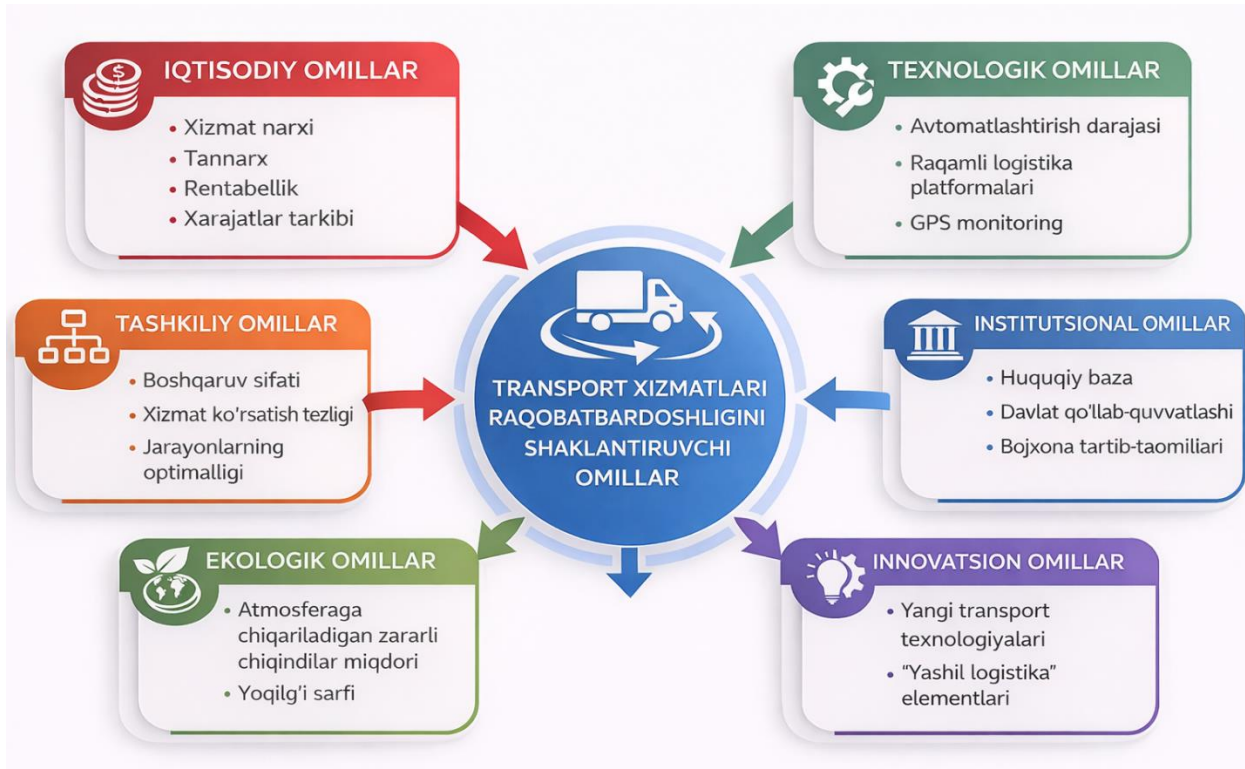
IQTISODIY OMILLAR
• Xizmat narxi
• Tannarx
• Rentabellik
• Xarajatlar tarkibi

TEXNOLOGIK OMILLAR
• Avtomatlashtirish darajasi
• Raqamli logistika platformalari
• GPS monitoring

TASHKILIY OMILLAR
• Boshqaruv sifati
• Xizmat ko'rsatish tezligi
• Jarayonlarning optimalligi

TRANSPORT XIZMATLARI RAQOBATBARDOSHLIGINI SHAKLANTIRUVCHI OMILLAR

INSTITUTSIONAL OMILLAR
• Huquqiy baza
• Davlat qo'llab-quvvatlashi
• Bojxona tartib-taomiliari

EKOLOGIK OMILLAR
• Atmosferaga chiqariladigan zararli chiqindilar miqdori
• Yoqilg'i sarfi

INNOVATSION OMILLAR
• Yangi transport texnologiyalari
• "Yashil logistika" elementlari